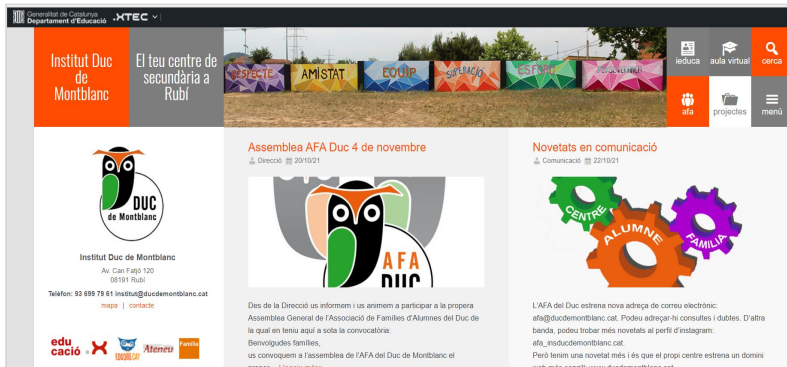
Generalitat de Catalunya
Departament d'Educació XTEC

Institut Duc de Montblanc

El teu centre de secundària a Rubí

RESPECTE AMISTAT EQUIP SUPERACIÓ ESFORÇ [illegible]

ieduca
aula virtual
cerca
afa
projectes
menú

DUC de Montblanc

Institut Duc de Montblanc
Av. Can Fatjó 120
08191 Rubí
Telèfon: 93 699 79 61 institut@ducdemontblanc.cat
mapa | contacte

edu cació
Ateneu
Família

Assemblea AFA Duc 4 de novembre
Direcció 20/10/21

AFA DUC

Des de la Direcció us informem i us animem a participar a la propera Assemblea General de l'Associació de Famílies d'Alumnes del Duc de la qual en teniu aquí a sota la convocatòria:
Benvolgudes famílies,
us convoquem a l'assemblea de l'AFA del Duc de Montblanc el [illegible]

Novetats en comunicació
Comunicació 22/10/21

CENTRE
ALUMNE
FAMÍLIA

L'AFA del Duc estrena nova adreça de correu electrònic: afa@ducdemontblanc.cat. Podeu adreçar-hi consultes i dubtes. D'altra banda, podeu trobar més novetats al perfil d'instagram: afa_insducdemontblanc.cat.
Però tenim una novetat més i és que el propi centre estrena un domini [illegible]